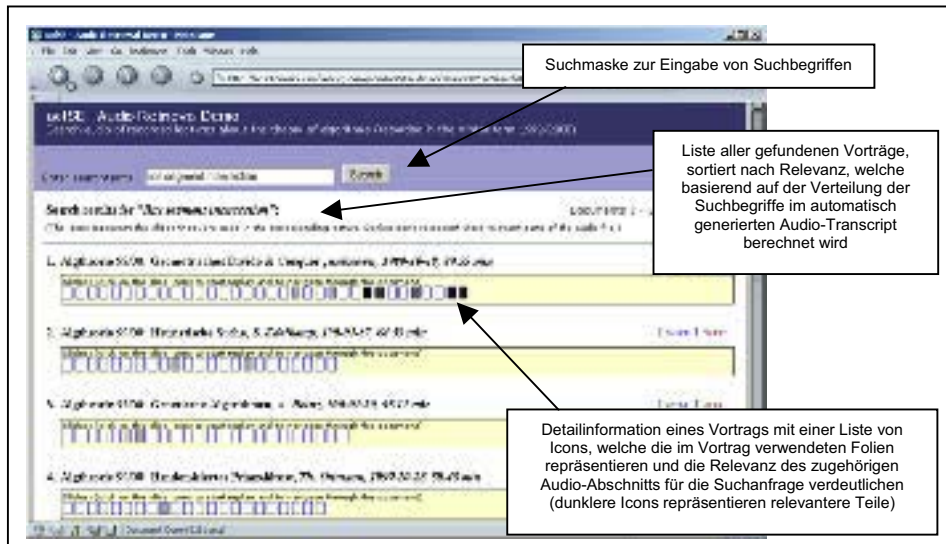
Suchmaske zur Eingabe von Suchbegriffen

Liste aller gefundenen Vorträge, sortiert nach Relevanz, welche basierend auf der Verteilung der Suchbegriffe im automatisch generierten Audio-Transcript berechnet wird

Detailinformation eines Vortrags mit einer Liste von Icons, welche die im Vortrag verwendeten Folien repräsentieren und die Relevanz des zugehörigen Audio-Abschnitts für die Suchanfrage verdeutlichen (dunklere Icons repräsentieren relevantere Teile)

aofSE Audio-Retrieval Demo

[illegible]

Search

Search results for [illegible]

1. Algorithmen SS00 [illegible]

2. Algorithmen SS00 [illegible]

3. Algorithmen SS00 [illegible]

4. Algorithmen SS00 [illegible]